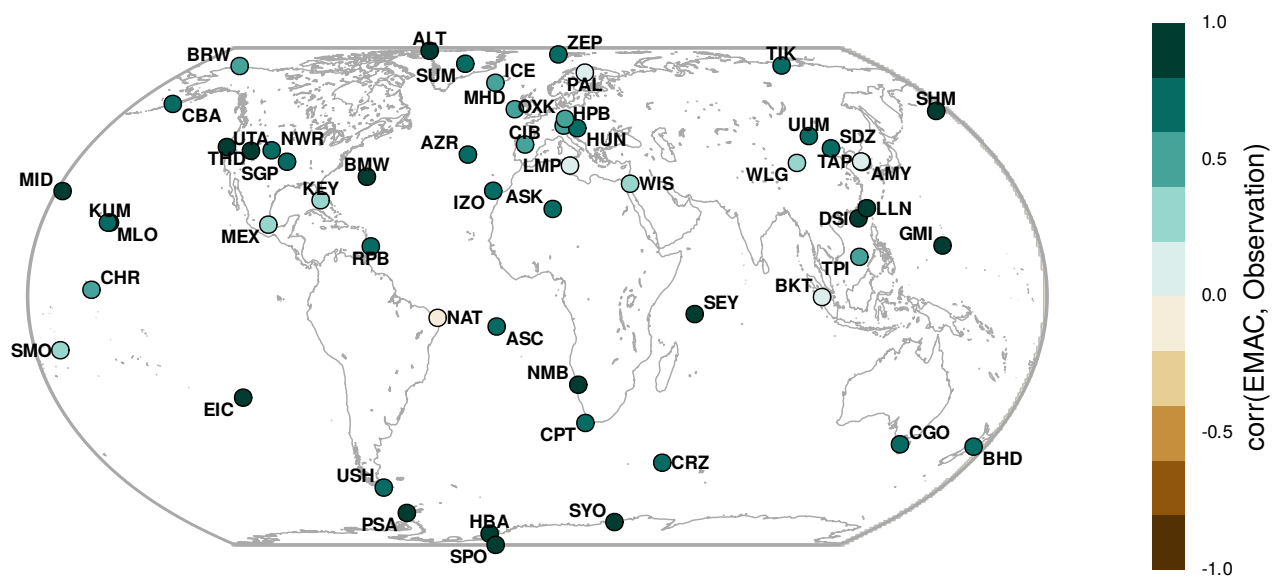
ALT
ZEP
BRW
TIK
SUM
ICE
PAL
MHD
SHM
CBA
OXK
HPB
UUM
CIB
HUN
UTA
NWR
THD
AZR
SDZ
SGP
BMW
LMP
TAP
WLG
AMY
MID
KEY
WIS
IZO
ASK
KUM
LLN
DSI
MLO
MEX
GMI
RPB
TPI
CHR
BKT
SEY
NAT
ASC
SMO
NMB
EIC
CPT
CGO
BHD
CRZ
USH
SYO
PSA
HBA
SPO

1.0
0.5
0.0
-0.5
-1.0
corr(EMAC, Observation)